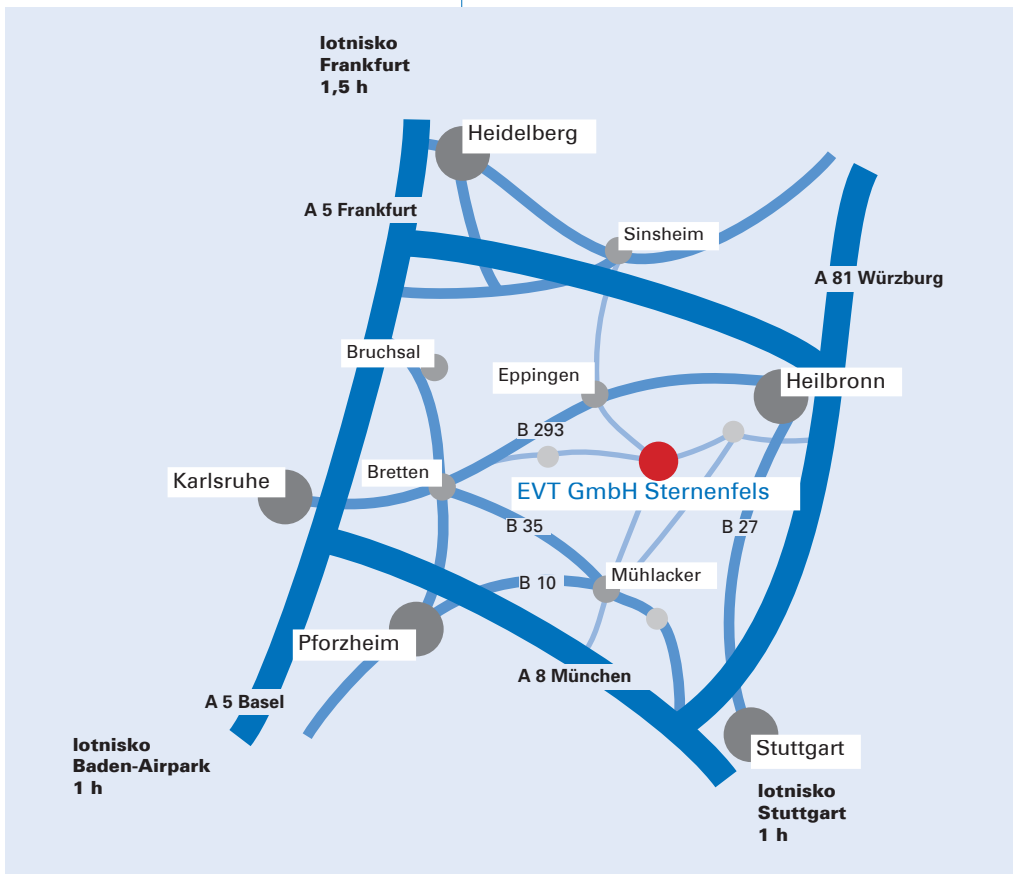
lotnisko Frankfurt 1,5 h

Heidelberg

A 5 Frankfurt

Sinsheim

A 81 Würzburg

Bruchsal

Eppingen

Heilbronn

B 293

Karlsruhe

Bretten

EVT GmbH Sternenfels

B 35

B 27

B 10

Mühlacker

Pforzheim

A 8 München

A 5 Basel

lotnisko Baden-Airpark 1 h

Stuttgart

lotnisko Stuttgart 1 h